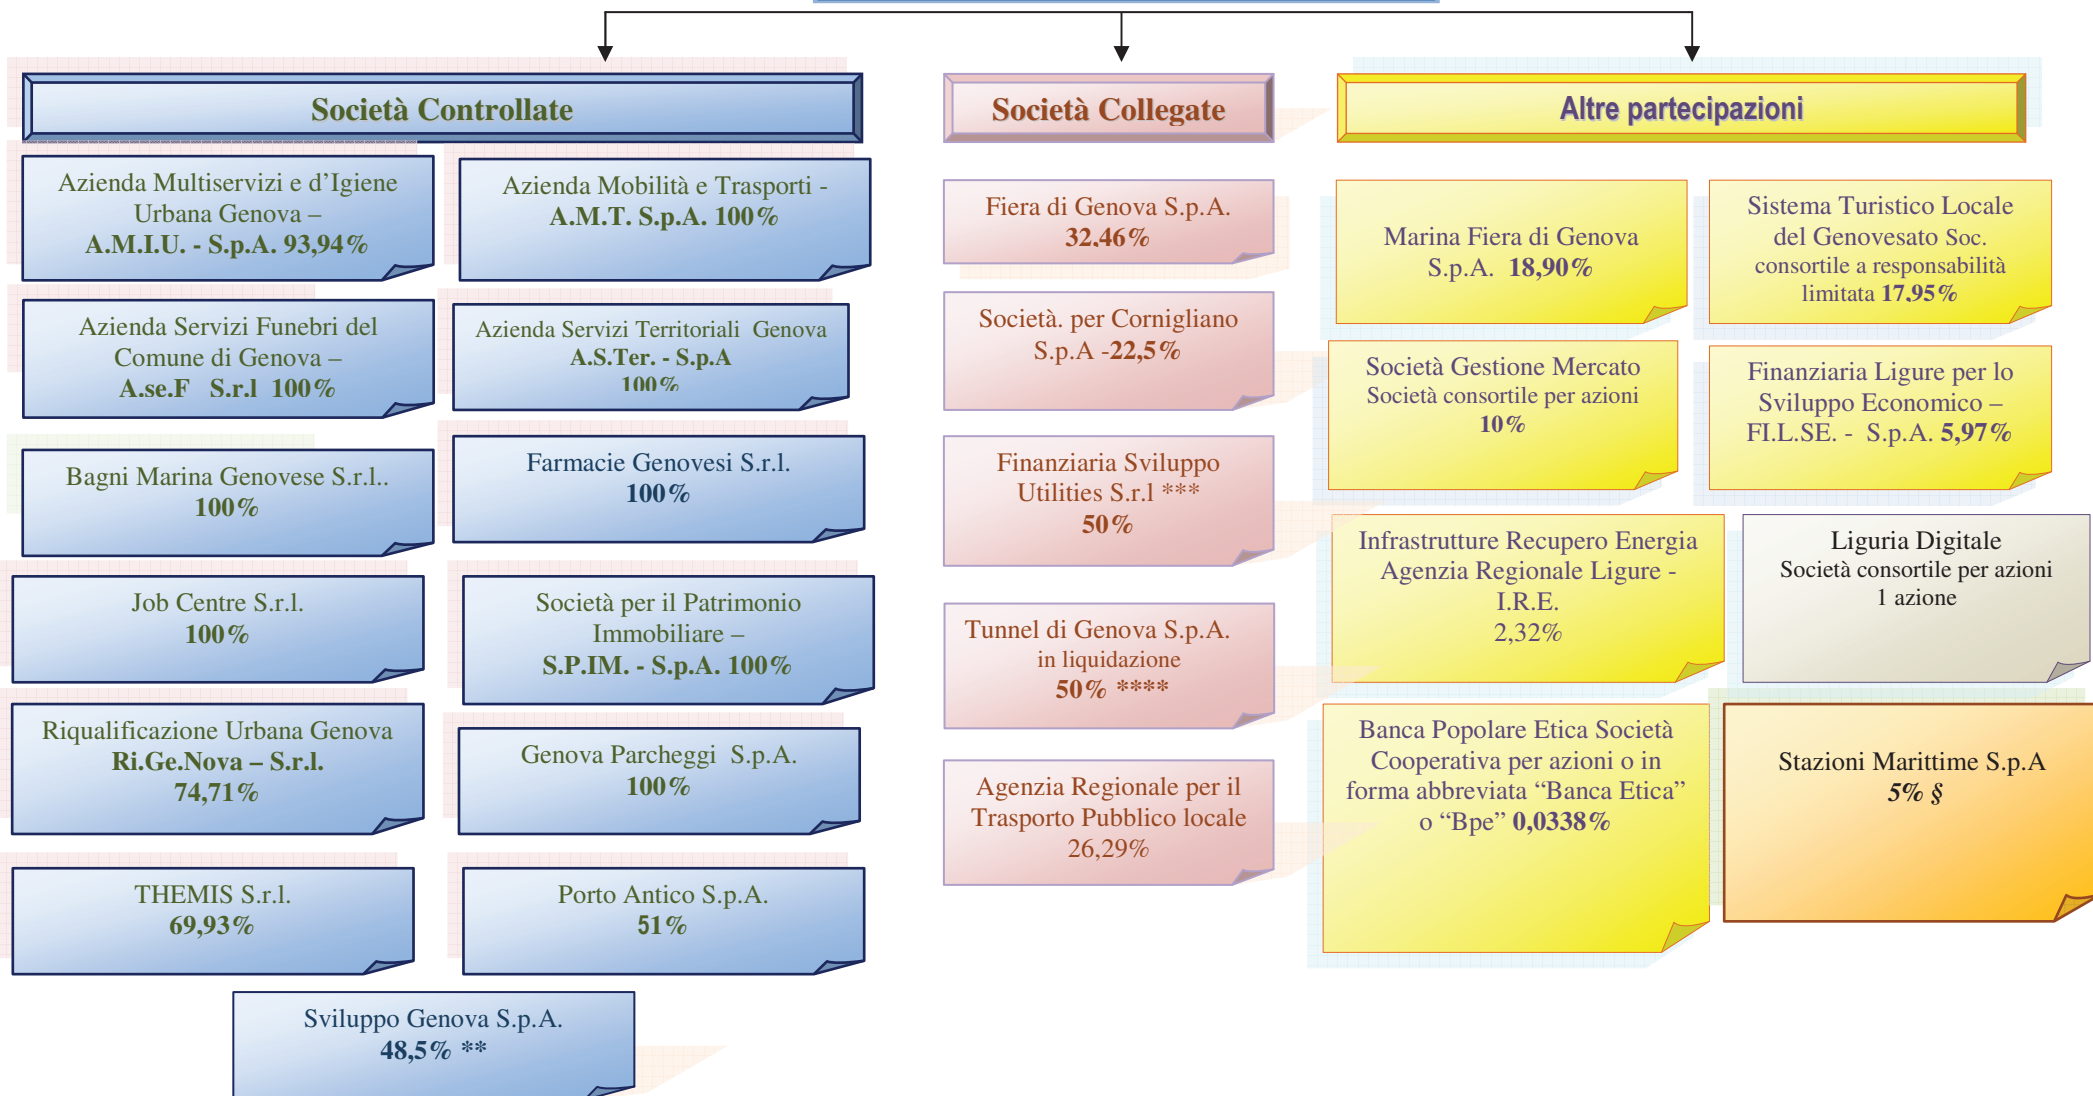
Società Controllate

Azienda Multiservizi e d'Igiene Urbana Genova – A.M.I.U. - S.p.A. 93,94%

Azienda Mobilità e Trasporti - A.M.T. S.p.A. 100%

Azienda Servizi Funebri del Comune di Genova – A.se.F S.r.l 100%

Azienda Servizi Territoriali Genova A.S.Ter. - S.p.A 100%

Bagni Marina Genovese S.r.l.. 100%

Farmacie Genovesi S.r.l. 100%

Job Centre S.r.l. 100%

Società per il Patrimonio Immobiliare – S.P.IM. - S.p.A. 100%

Riqualificazione Urbana Genova Ri.Ge.Nova – S.r.l. 74,71%

Genova Parcheggi S.p.A. 100%

THEMIS S.r.l. 69,93%

Porto Antico S.p.A. 51%

Sviluppo Genova S.p.A. 48,5% **

Società Collegate

Fiera di Genova S.p.A. 32,46%

Società. per Cornigliano S.p.A -22,5%

Finanziaria Sviluppo Utilities S.r.l *** 50%

Tunnel di Genova S.p.A. in liquidazione 50% ****

Agenzia Regionale per il Trasporto Pubblico locale 26,29%

Altre partecipazioni

Marina Fiera di Genova S.p.A. 18,90%

Sistema Turistico Locale del Genovesato Soc. consortile a responsabilità limitata 17.95%

Società Gestione Mercato Società consortile per azioni 10%

Finanziaria Ligure per lo Sviluppo Economico – FI.L.SE. - S.p.A. 5,97%

Infrastrutture Recupero Energia Agenzia Regionale Ligure - I.R.E. 2,32%

Liguria Digitale Società consortile per azioni 1 azione

Banca Popolare Etica Società Cooperativa per azioni o in forma abbreviata "Banca Etica" o "Bpe" 0,0338%

Stazioni Marittime S.p.A 5% §